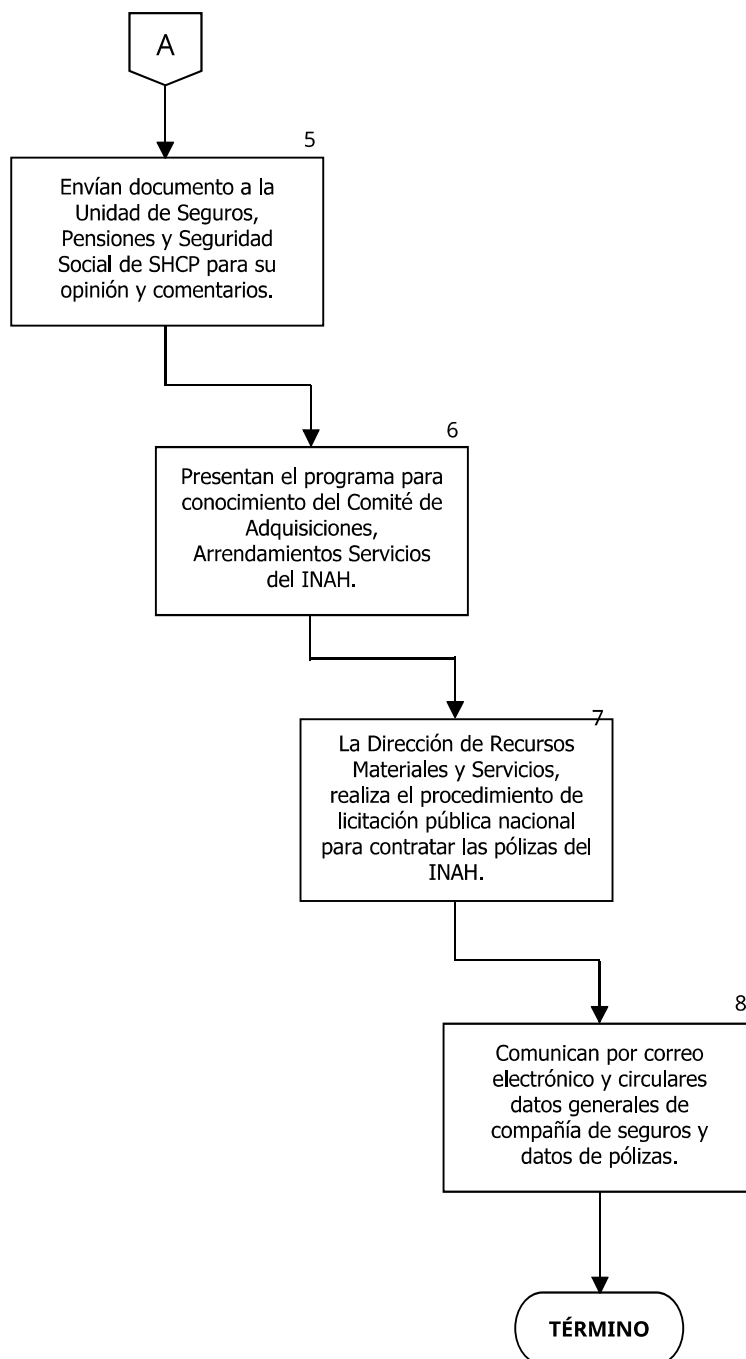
A

5

Envían documento a la Unidad de Seguros, Pensiones y Seguridad Social de SHCP para su opinión y comentarios.

6

Presentan el programa para conocimiento del Comité de Adquisiciones, Arrendamientos Servicios del INAH.

7

La Dirección de Recursos Materiales y Servicios, realiza el procedimiento de licitación pública nacional para contratar las pólizas del INAH.

8

Comunican por correo electrónico y circulares datos generales de compañía de seguros y datos de pólizas.

TÉRMINO